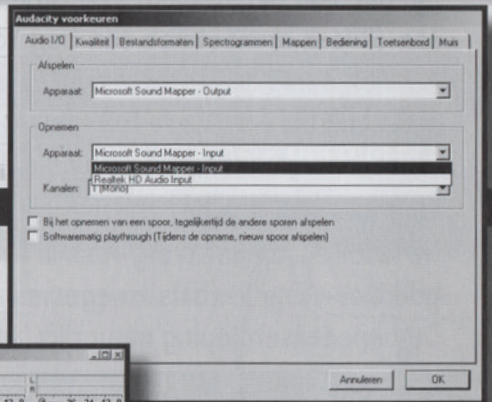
Audacity voorkeuren

Audio I/O | Kwaliteit | Bestandsformaten | Spectrogrammen | Mappen | Bediening | Toetsenbord | Muis

Afspelen

Apparaat: Microsoft Sound Mapper - Output

Opnemen

Apparaat: Microsoft Sound Mapper - Input

Microsoft Sound Mapper - Input
Realtek HD Audio Input

Kanalen: 1 (Mono)

Bij het opnemen van een spoor, tegelijkertijd de andere sporen afspelen

Softwarematig playthrough (Tijdens de opname, nieuw spoor afspelen)

Annuleren | OK